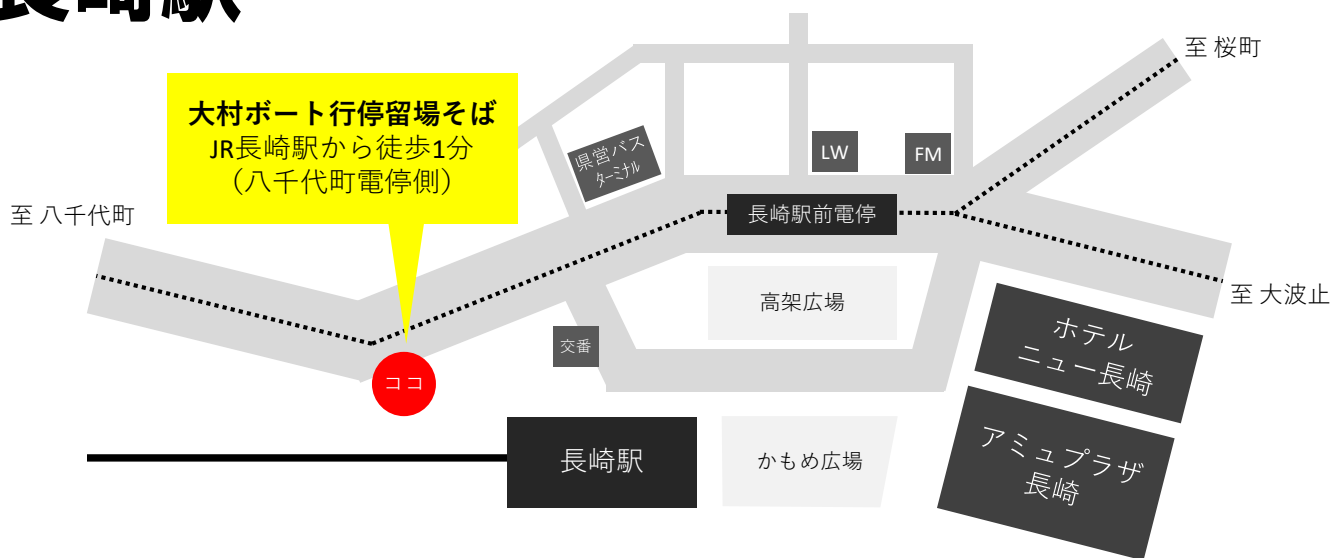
長崎駅

大村ボート行停留場そば
JR長崎駅から徒歩1分
（八千代町電停側）

至 八千代町

県営バスターミナル

LW

FM

至 桜町

長崎駅前電停

至 大波止

高架広場

交番

ココ

ホテルニュー長崎

長崎駅

かもめ広場

アミュプラザ長崎